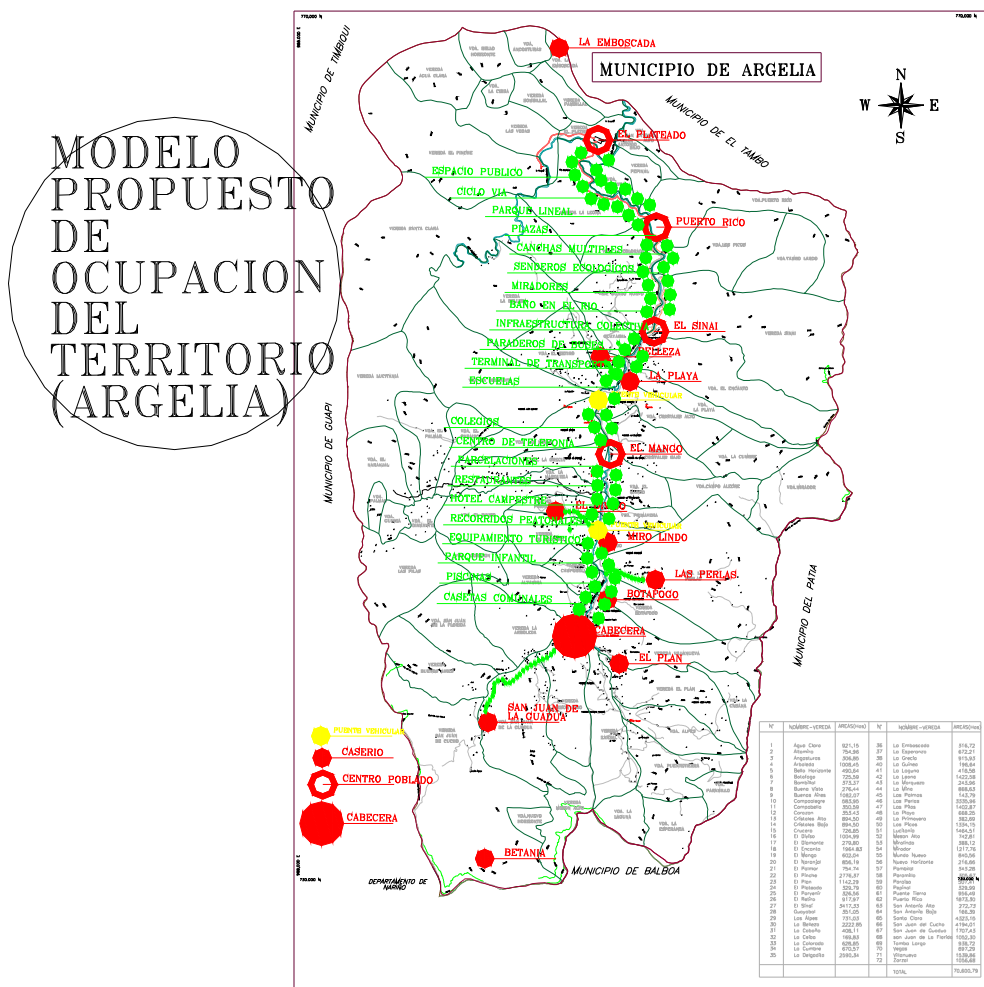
MODELO PROPUESTO DE OCUPACION DEL TERRITORIO (ARGELIA)

MUNICIPIO DE ARGELIA

N
W E
S

Municipio de Timbiqui
Municipio de El Tambo
Municipio de Guapi
Municipio del Patia
Municipio de Balboa
Departamento de Nariño

LA EMBOSCADA
EL PLATEADO
PUERTO RICO
EL SINAI
LA BELLEZA
LA PLAYA
EL MANGO
EL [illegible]
MIRO LINDO
LAS PERLAS
BOTAFOGO
CABECERA
EL PLAN
SAN JUAN DE LA GUADUA
BETANIA

ESPACIO PUBLICO
CICLO VIA
PARQUE LINEAL
PLAZAS
CANCHAS MULTIPLES
SENDEROS ECOLOGICOS
MIRADORES
BAÑO EN EL RIO
INFRAESTRUCTURA COLECTIVA
PARADEROS DE BUSES
TERMINAL DE TRANSPORTE
ESCUELAS
COLEGIOS
CENTRO DE TELEFONIA
PARCELACIONES
RESTAURANTES
HOTEL CAMPESTRE
RECORRIDOS PEATONALES
EQUIPAMIENTO TURISTICO
PARQUE INFANTIL
PISCINAS
CASETAS COMUNALES

PUENTE VEHICULAR
CASERIO
CENTRO POBLADO
CABECERA

TOTAL 70,820.79